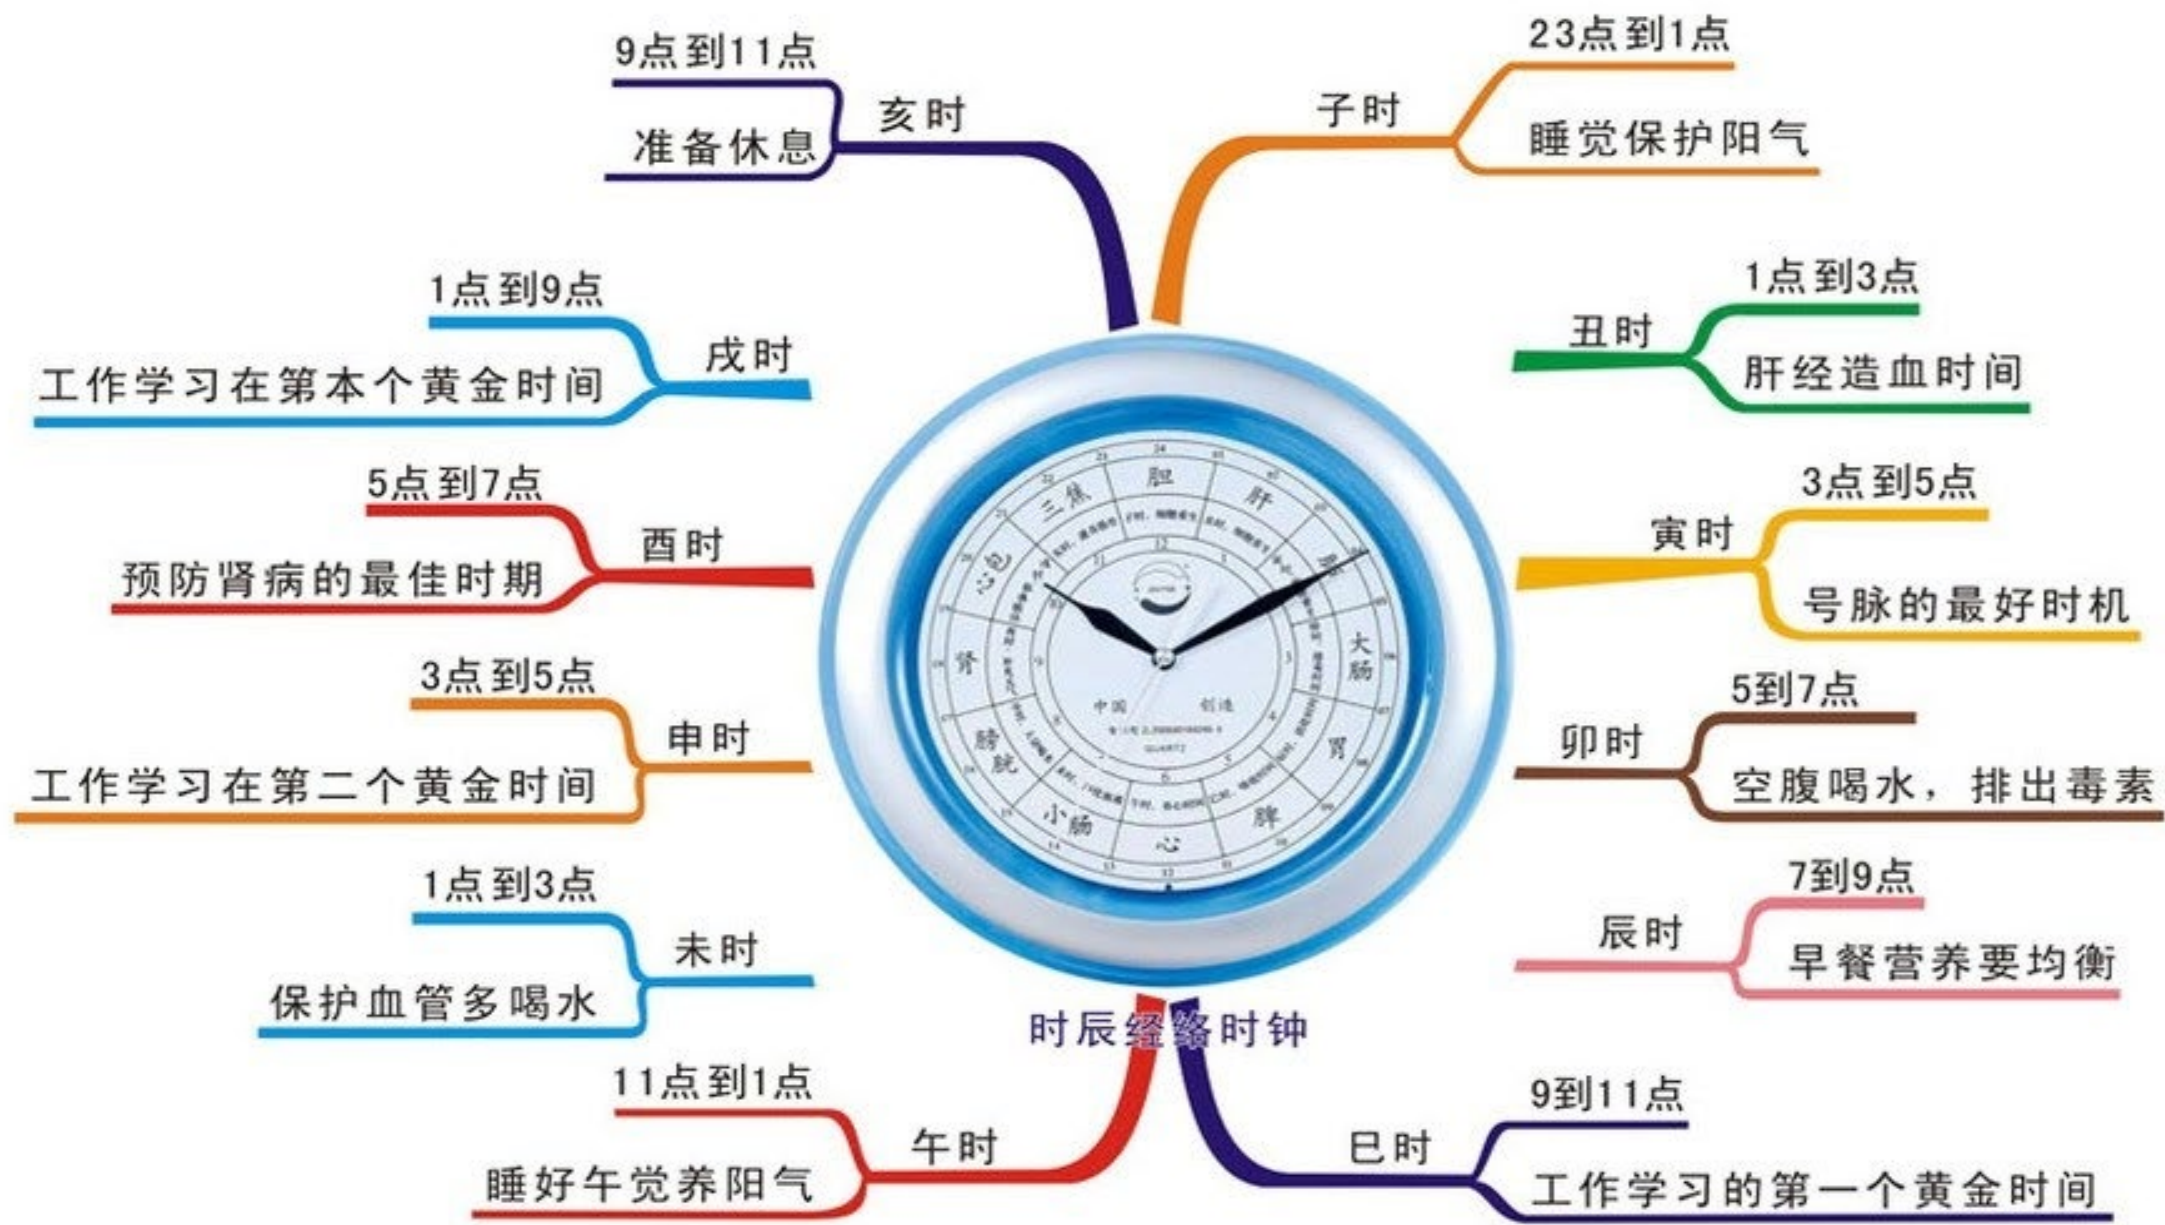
子时
23点到1点
睡觉保护阳气

丑时
1点到3点
肝经造血时间

寅时
3点到5点
号脉的最好时机

卯时
5到7点
空腹喝水，排出毒素

辰时
7到9点
早餐营养要均衡

巳时
9到11点
工作学习的第一个黄金时间

午时
11点到1点
睡好午觉养阳气

未时
1点到3点
保护血管多喝水

申时
3点到5点
工作学习在第二个黄金时间

酉时
5点到7点
预防肾病的最佳时期

戌时
1点到9点
工作学习在第本个黄金时间

亥时
9点到11点
准备休息

胆 肝 肺 大肠 胃 脾 心 小肠 膀胱 肾 心包 三焦
中国 创造
时辰经络时钟